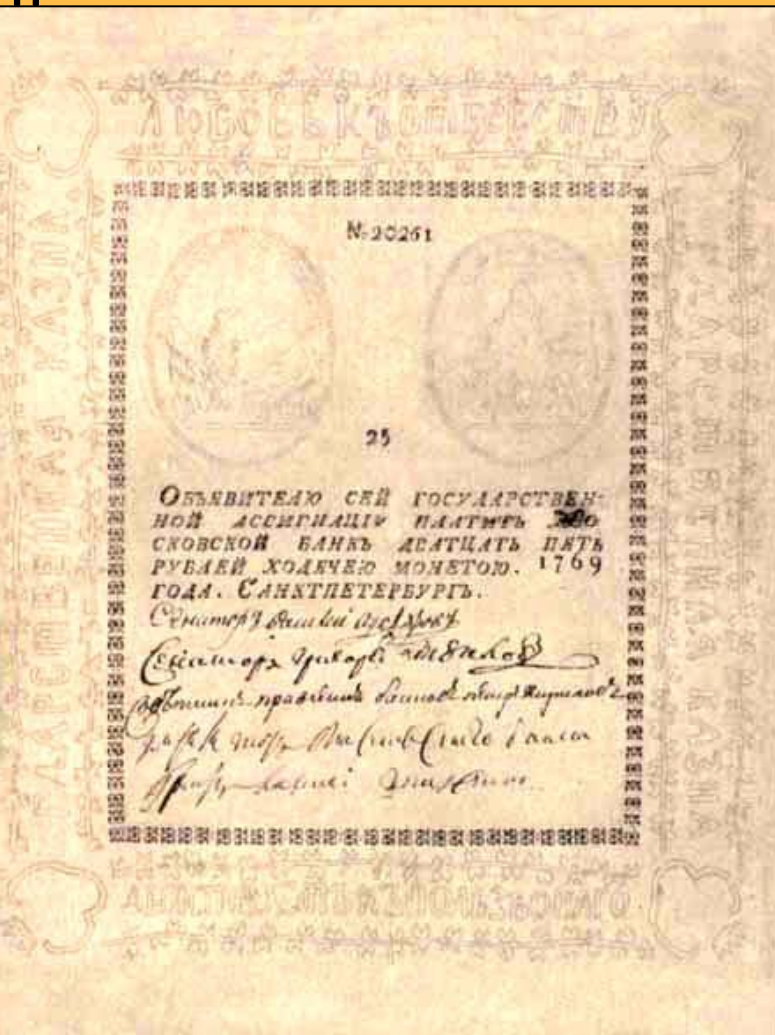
ЛЮБОВЬ КЪ ОТЕЧЕСТВУ

№ 20261

25

Объявителю сей государственной ассигнацiи платить Московской банкъ двадцать пять рублей ходячею монетою. 1769 года. Санктпетербургъ.

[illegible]

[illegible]

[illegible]

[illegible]

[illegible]

ДЪЙСТВУЕТЪ КЪ ПОЛЬЗЪ ОБЩЕЙ

ГОСУДАРСТВЕННАЯ КАЗНА

ГОСУДАРСТВЕННАЯ КАЗНА